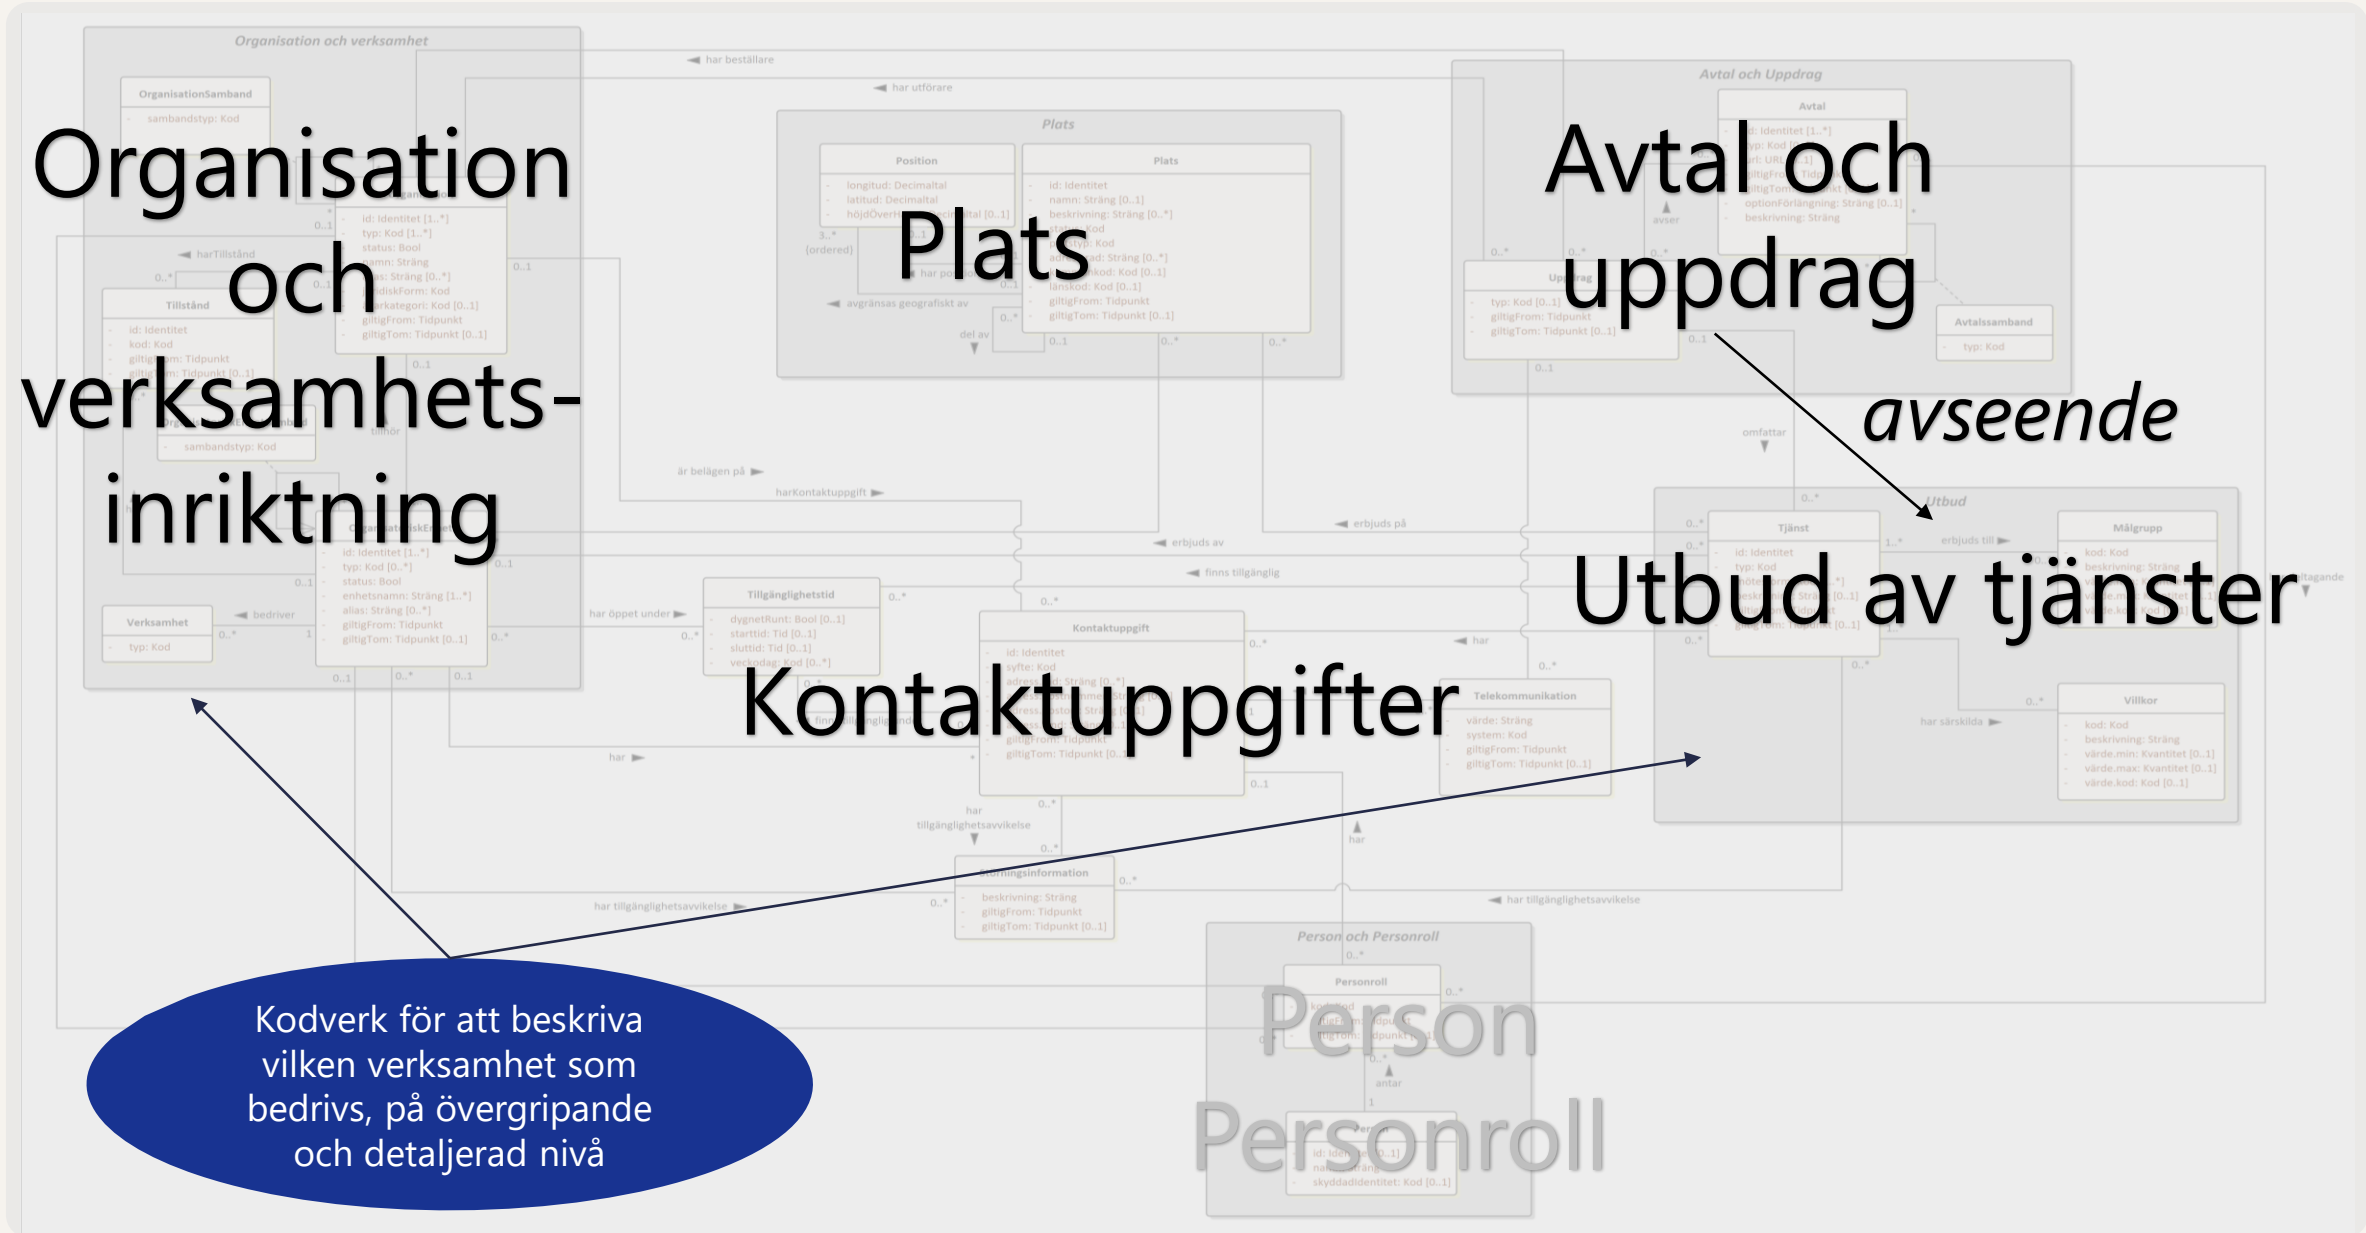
Organisation och verksamhets-inriktning

Plats

Avtal och uppdrag

avseende

Utbud av tjänster

Kontaktuppgifter

Person Personroll

Kodverk för att beskriva vilken verksamhet som bedrivs, på övergripande och detaljerad nivå